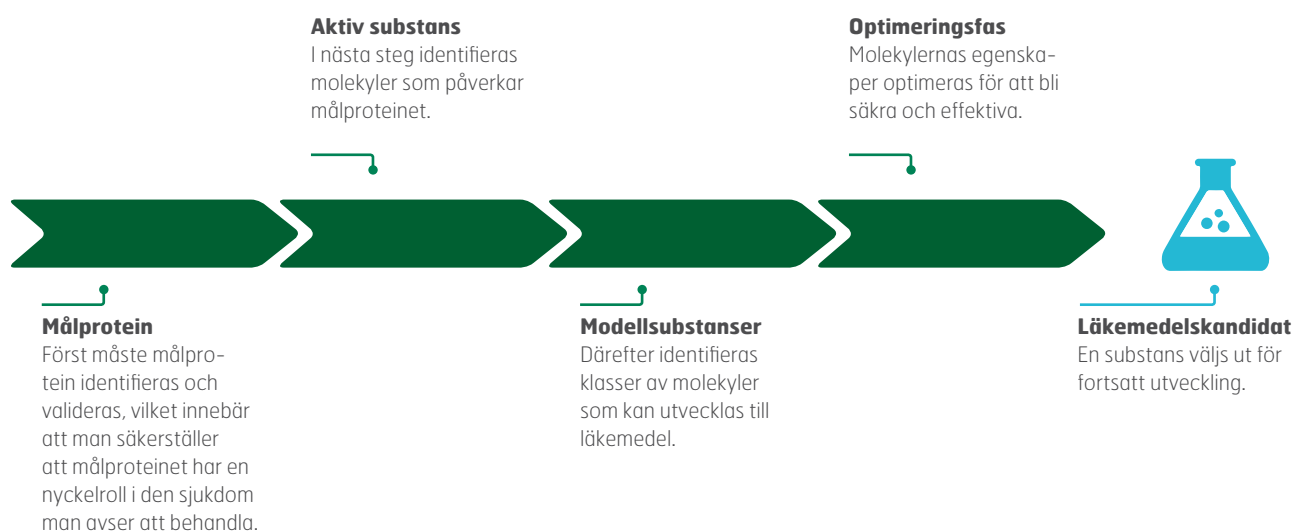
**Aktiv substans**
I nästa steg identifieras molekyler som påverkar målproteinet.

**Optimeringsfas**
Molekylernas egenskaper optimeras för att bli säkra och effektiva.

**Målprotein**
Först måste målprotein identifieras och valideras, vilket innebär att man säkerställer att målproteinet har en nyckelroll i den sjukdom man avser att behandla.

**Modellsubstanser**
Därefter identifieras klasser av molekyler som kan utvecklas till läkemedel.

**Läkemedelskandidat**
En substans väljs ut för fortsatt utveckling.